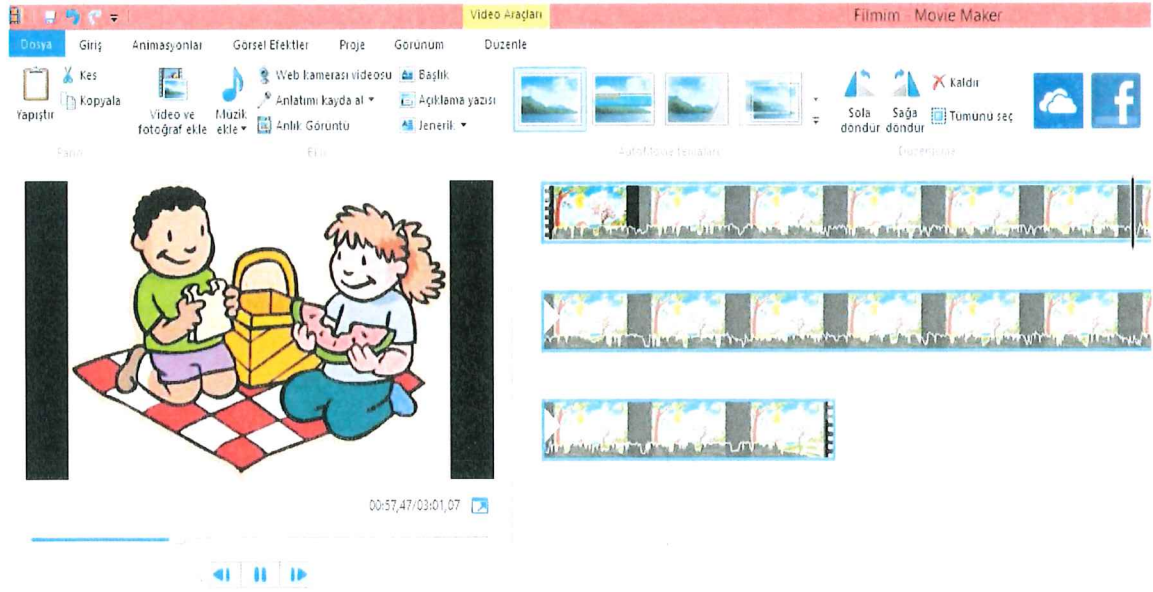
Video Araçları
Filmim - Movie Maker
Dosya Giriş Animasyonlar Görsel Efektler Proje Görünüm Düzenle
Yapıştır Kes Kopyala
Pano
Video ve fotoğraf ekle Müzik ekle Web kamerası videosu Anlatımı kayda al Anlık Görüntü Başlık Açıklama yazısı Jenerik
Ekle
AutoMovie temaları
Sola döndür Sağa döndür Kaldır Tümünü seç
Düzenleme
00:57,47/03:01,07